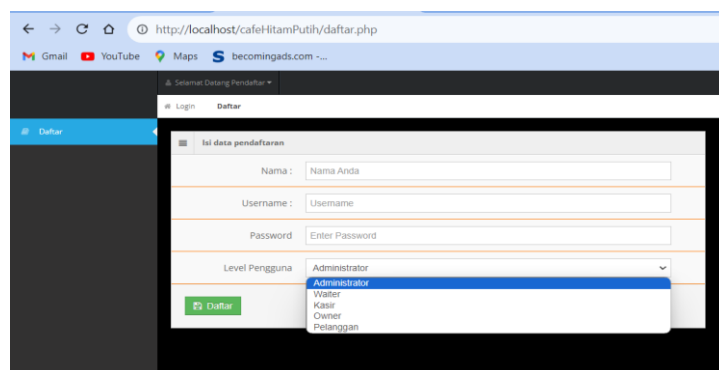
http://localhost/cafeHitamPutih/daftar.php

Gmail YouTube Maps becomingads.com -...

Selamat Datang Pendaftar

Login Daftar

Daftar

Isi data pendaftaran

Nama : Nama Anda

Username : Username

Password Enter Password

Level Pengguna Administrator

Administrator
Waiter
Kasir
Owner
Pelanggan

Daftar